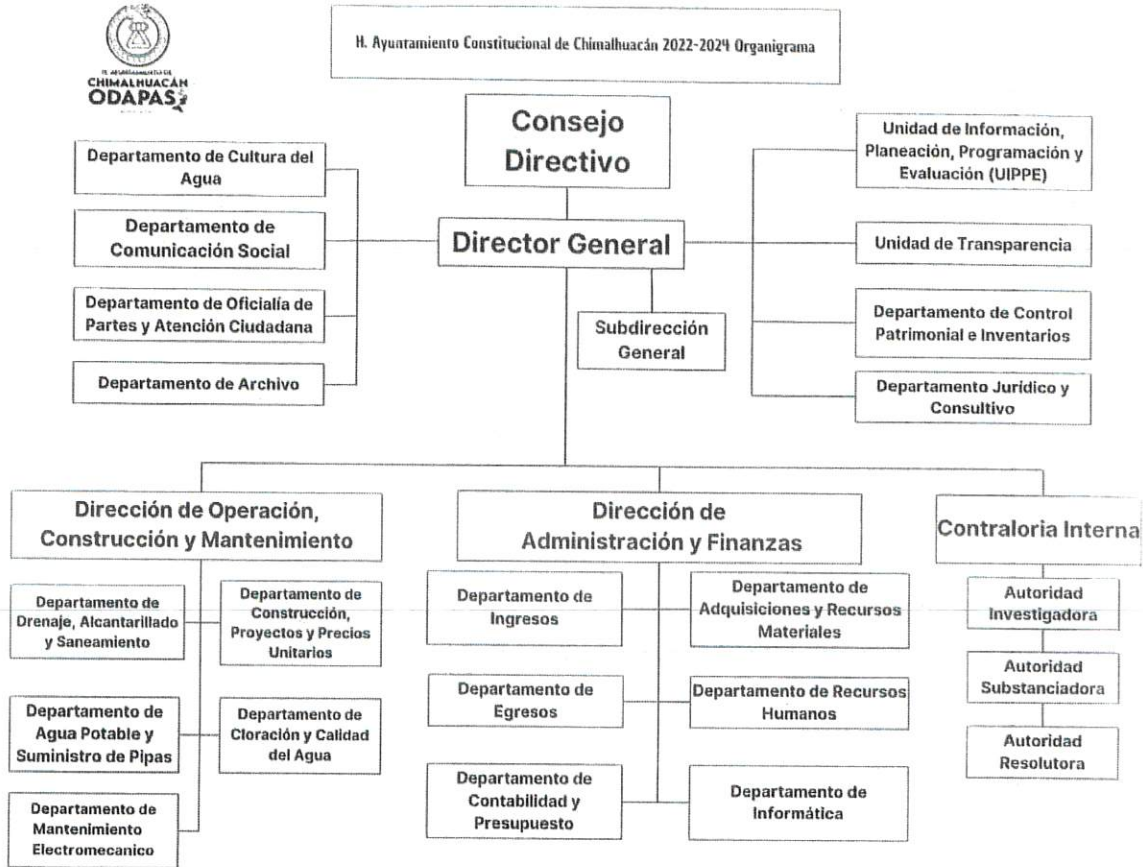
H. AYUNTAMIENTO DE
CHIMALHUACÁN
ODAPAS

H. Ayuntamiento Constitucional de Chimalhuacán 2022-2024 Organigrama

Consejo Directivo

Departamento de Cultura del Agua

Departamento de Comunicación Social

Departamento de Oficialía de Partes y Atención Ciudadana

Departamento de Archivo

Director General

Subdirección General

Unidad de Información, Planeación, Programación y Evaluación (UIPPE)

Unidad de Transparencia

Departamento de Control Patrimonial e Inventarios

Departamento Jurídico y Consultivo

Dirección de Operación, Construcción y Mantenimiento

Departamento de Drenaje, Alcantarillado y Saneamiento

Departamento de Construcción, Proyectos y Precios Unitarios

Departamento de Agua Potable y Suministro de Pipas

Departamento de Cloración y Calidad del Agua

Departamento de Mantenimiento Electromecanico

Dirección de Administración y Finanzas

Departamento de Ingresos

Departamento de Adquisiciones y Recursos Materiales

Departamento de Egresos

Departamento de Recursos Humanos

Departamento de Contabilidad y Presupuesto

Departamento de Informática

Contraloria Interna

Autoridad Investigadora

Autoridad Substanciadora

Autoridad Resolutora